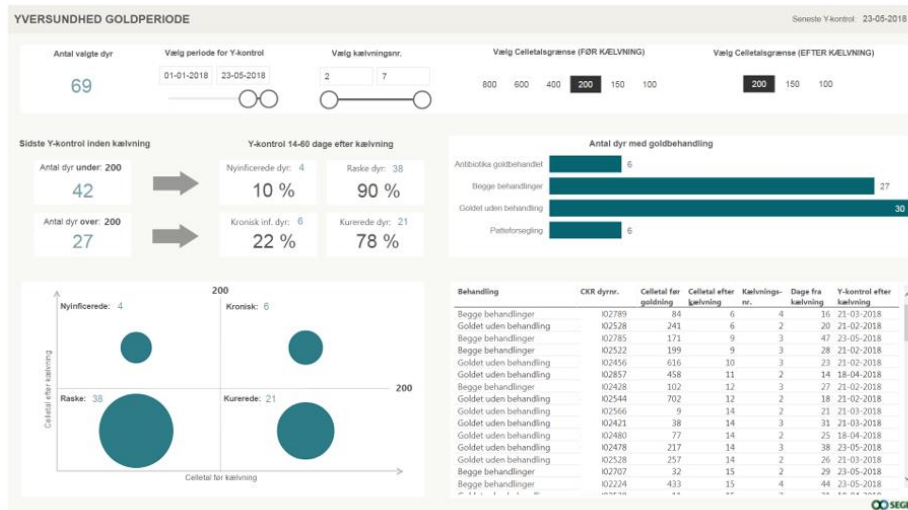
YVERSUNDHED GOLDPERIODE

Seneste Y-kontrol: 23-05-2018

Antal valgte dyr

69

Vælg periode for Y-kontrol

01-01-2018 23-05-2018

Vælg kælvningsnr.

2 7

Vælg Celletalsgrænse (FØR KÆLVNING)

800 600 400 200 150 100

Vælg Celletalsgrænse (EFTER KÆLVNING)

200 150 100

Sidste Y-kontrol inden kælvning

Antal dyr under: 200

42

Antal dyr over: 200

27

Y-kontrol 14-60 dage efter kælvning

Nyinficerede dyr: 4

10 %

Raske dyr: 38

90 %

Kronisk inf. dyr: 6

22 %

Kurerede dyr: 21

78 %

Antal dyr med goldbehandling

Antibiotika goldbehandlet 6

Begge behandlinger 27

Goldet uden behandling 30

Pattetforsegling 6

200

Nyinficerede: 4

Kronisk: 6

200

Raske: 38

Kurerede: 21

Celletal efter kælvning

Celletal før kælvning

| Behandling | CKR dyrnr. | Celletal før goldning | Celletal efter kælvning | Kælvnings-nr. | Dage fra kælvning | Y-kontrol efter kælvning |
|---|---|---|---|---|---|---|
| Begge behandlinger | I02789 | 84 | 6 | 4 | 16 | 21-03-2018 |
| Goldet uden behandling | I02528 | 241 | 6 | 2 | 20 | 21-02-2018 |
| Begge behandlinger | I02785 | 171 | 9 | 3 | 47 | 23-05-2018 |
| Begge behandlinger | I02522 | 199 | 9 | 3 | 28 | 21-02-2018 |
| Goldet uden behandling | I02456 | 616 | 10 | 3 | 23 | 21-02-2018 |
| Goldet uden behandling | I02857 | 458 | 11 | 2 | 14 | 18-04-2018 |
| Begge behandlinger | I02428 | 102 | 12 | 3 | 27 | 21-02-2018 |
| Goldet uden behandling | I02544 | 702 | 12 | 2 | 18 | 21-02-2018 |
| Goldet uden behandling | I02566 | 9 | 14 | 2 | 21 | 21-03-2018 |
| Goldet uden behandling | I02421 | 38 | 14 | 3 | 31 | 21-03-2018 |
| Goldet uden behandling | I02480 | 77 | 14 | 2 | 25 | 18-04-2018 |
| Goldet uden behandling | I02478 | 217 | 14 | 3 | 38 | 23-05-2018 |
| Goldet uden behandling | I02528 | 257 | 14 | 2 | 26 | 21-03-2018 |
| Begge behandlinger | I02707 | 32 | 15 | 2 | 29 | 23-05-2018 |
| Begge behandlinger | I02224 | 433 | 15 | 4 | 44 | 23-05-2018 |

SEG